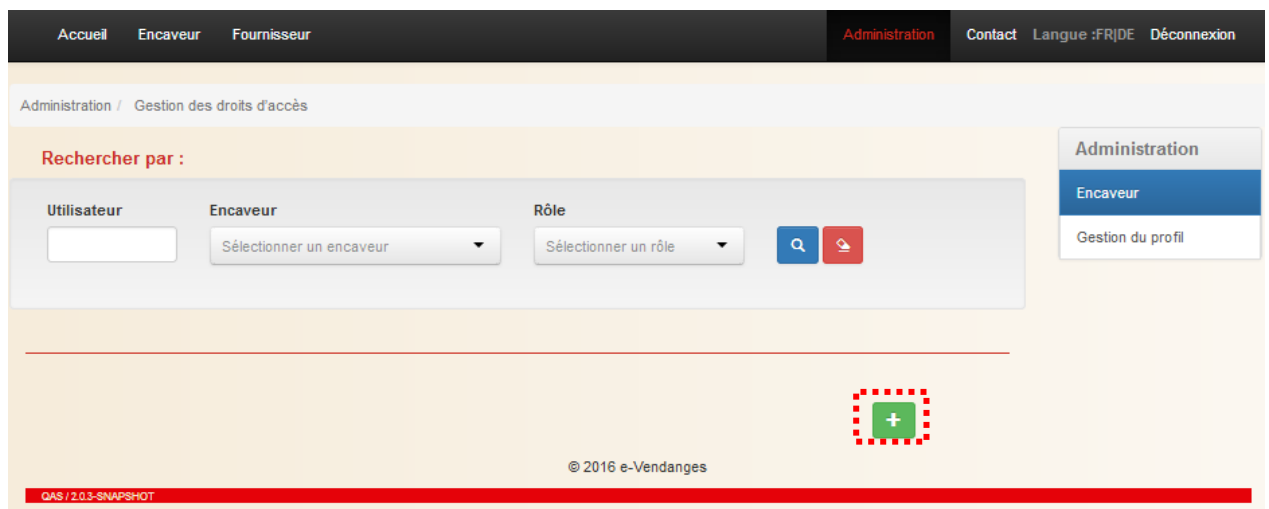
Accueil Encaveur Fournisseur Administration Contact Langue :FR|DE Déconnexion

Administration / Gestion des droits d'accès

Rechercher par :

Utilisateur

Encaveur

Sélectionner un encaveur

Rôle

Sélectionner un rôle

Administration

Encaveur

Gestion du profil

+

© 2016 e-Vendanges

QAS / 2.0.3-SNAPSHOT